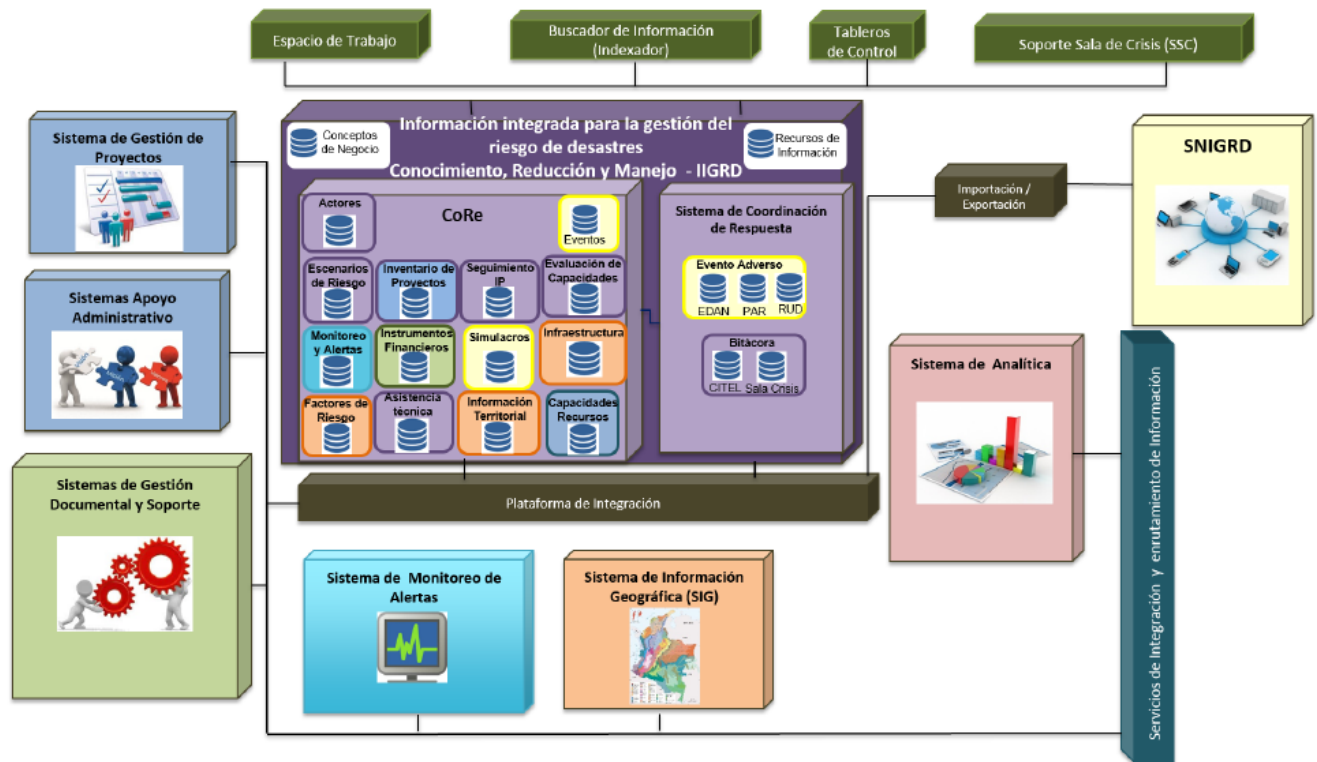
Espacio de Trabajo

Buscador de Información (Indexador)

Tableros de Control

Soporte Sala de Crisis (SSC)

Sistema de Gestión de Proyectos

Sistemas Apoyo Administrativo

Sistemas de Gestión Documental y Soporte

Conceptos de Negocio

Información integrada para la gestión del riesgo de desastres Conocimiento, Reducción y Manejo - IIGRD

Recursos de Información

CoRe

Actores

Eventos

Escenarios de Riesgo

Inventario de Proyectos

Seguimiento IP

Evaluación de Capacidades

Monitoreo y Alertas

Instrumentos Financieros

Simulacros

Infraestructura

Factores de Riesgo

Asistencia técnica

Información Territorial

Capacidades Recursos

Sistema de Coordinación de Respuesta

Evento Adverso

EDAN

PAR

RUD

Bitácora

CITEL

Sala Crisis

Importación / Exportación

SNIGRD

Sistema de Analítica

Plataforma de Integración

Sistema de Monitoreo de Alertas

Sistema de Información Geográfica (SIG)

Servicios de Integración y enrutamiento de Información